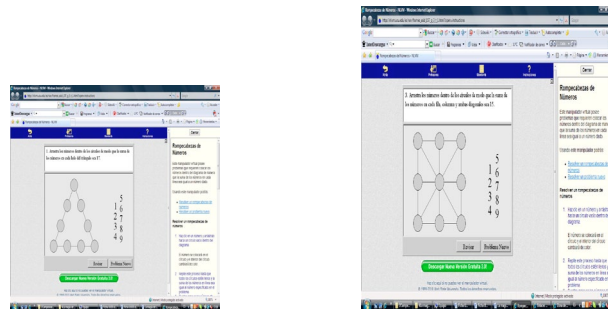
Rompecabezas de Números - NLVM - Windows Internet Explorer

1. Arrastre los números dentro de los círculos de modo que la suma de los números en cada lado del triángulo sea 17.

5
7
1
2
3
4
6
8
9

Enviar
Problema Nuevo

Descargar Nueva Versión Gratuita 3.0

Cerrar

Rompecabezas de Números

Rompecabezas de Números - NLVM - Windows Internet Explorer

1. Arrastre los números dentro de los círculos de modo que la suma de los números en cada fila, columna y ambas diagonales sea 15.

1
5
6
7
2
3
8
4
9

Enviar
Problema Nuevo

Descargar Nueva Versión Gratuita 3.0

Cerrar

Rompecabezas de Números

Resolver un rompecabezas de números